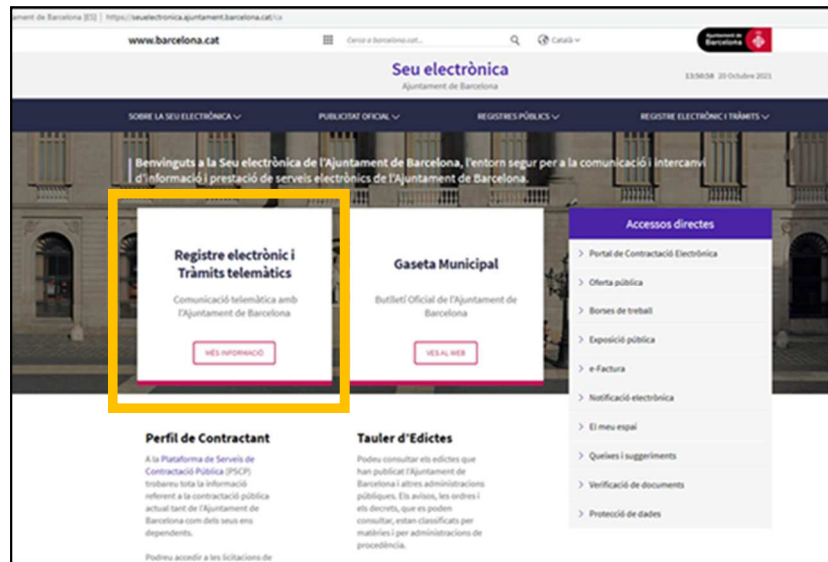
ajuntament de Barcelona [ES] | https://seuelectronica.ajuntament.barcelona.cat/ca

www.barcelona.cat

Cerca a barcelona.cat...

Català

Ajuntament de Barcelona

Seu electrònica
Ajuntament de Barcelona

13:50:58 20 Octubre 2021

SOBRE LA SEU ELECTRÒNICA

PUBLICITAT OFICIAL

REGISTRES PÚBLICS

REGISTRE ELECTRÒNIC I TRÀMITS

Benvinguts a la Seu electrònica de l'Ajuntament de Barcelona, l'entorn segur per a la comunicació i intercanvi d'informació i prestació de serveis electrònics de l'Ajuntament de Barcelona.

Registre electrònic i Tràmits telemàtics

Comunicació telemàtica amb l'Ajuntament de Barcelona

MÉS INFORMACIÓ

Gaseta Municipal

Butlletí Oficial de l'Ajuntament de Barcelona

VES AL WEB

Accessos directes

Portal de Contractació Electrònica

Oferta pública

Borses de treball

Exposició pública

e-Factura

Notificació electrònica

El meu espai

Queixes i suggeriments

Verificació de documents

Protecció de dades

Perfil de Contractant

A la Plataforma de Serveis de Contractació Pública (PSCP) trobareu tota la informació referent a la contractació pública actual tant de l'Ajuntament de Barcelona com dels seus ens dependents.

Podreu accedir a les licitacions de

Tauler d'Edictes

Podeu consultar els edictes que han publicat l'Ajuntament de Barcelona i altres administracions públiques. Els avisos, les ordres i els decrets, que es poden consultar, estan classificats per matèries i per administracions de procedència.